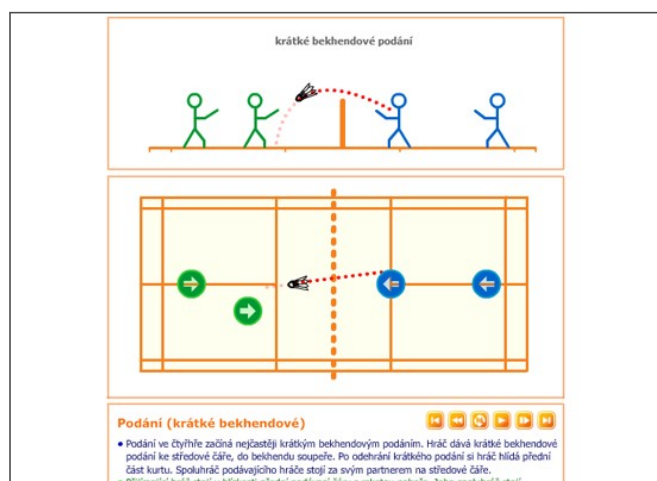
krátké bekhendové podání

Podání (krátké bekhendové)

• Podání ve čtyřhře začíná nejčastěji krátkým bekhendovým podáním. Hráč dává krátké bekhendové podání ke středové čáře, do bekhendu soupeře. Po odehrání krátkého podání si hráč hlídá přední část kurtu. Spoluhráč podávajícího hráče stojí za svým partnerem na středové čáře.

• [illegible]